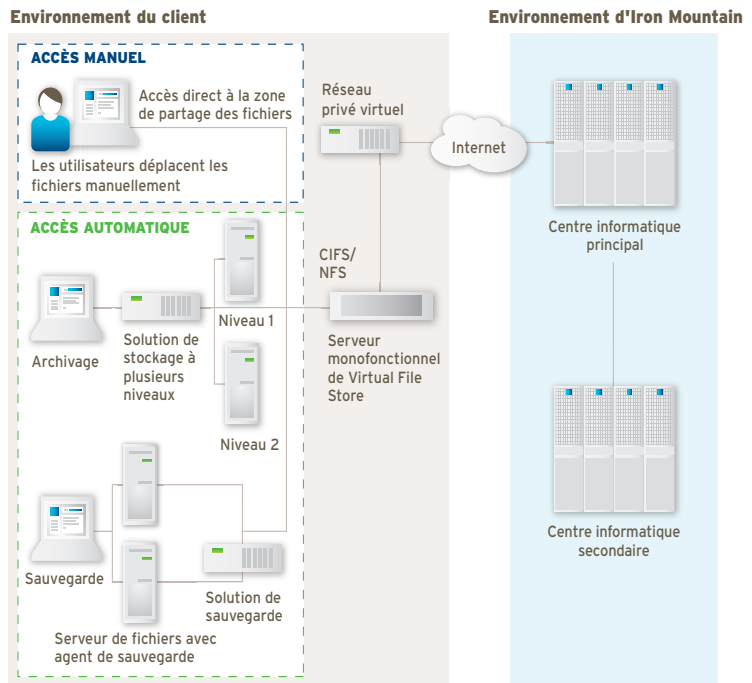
Environnement du client

Environnement d'Iron Mountain

ACCÈS MANUEL

Accès direct à la zone de partage des fichiers

Les utilisateurs déplacent les fichiers manuellement

Réseau privé virtuel

Internet

Centre informatique principal

ACCÈS AUTOMATIQUE

CIFS/ NFS

Archivage

Solution de stockage à plusieurs niveaux

Niveau 1

Niveau 2

Serveur monofonctionnel de Virtual File Store

Centre informatique secondaire

Sauvegarde

Solution de sauvegarde

Serveur de fichiers avec agent de sauvegarde